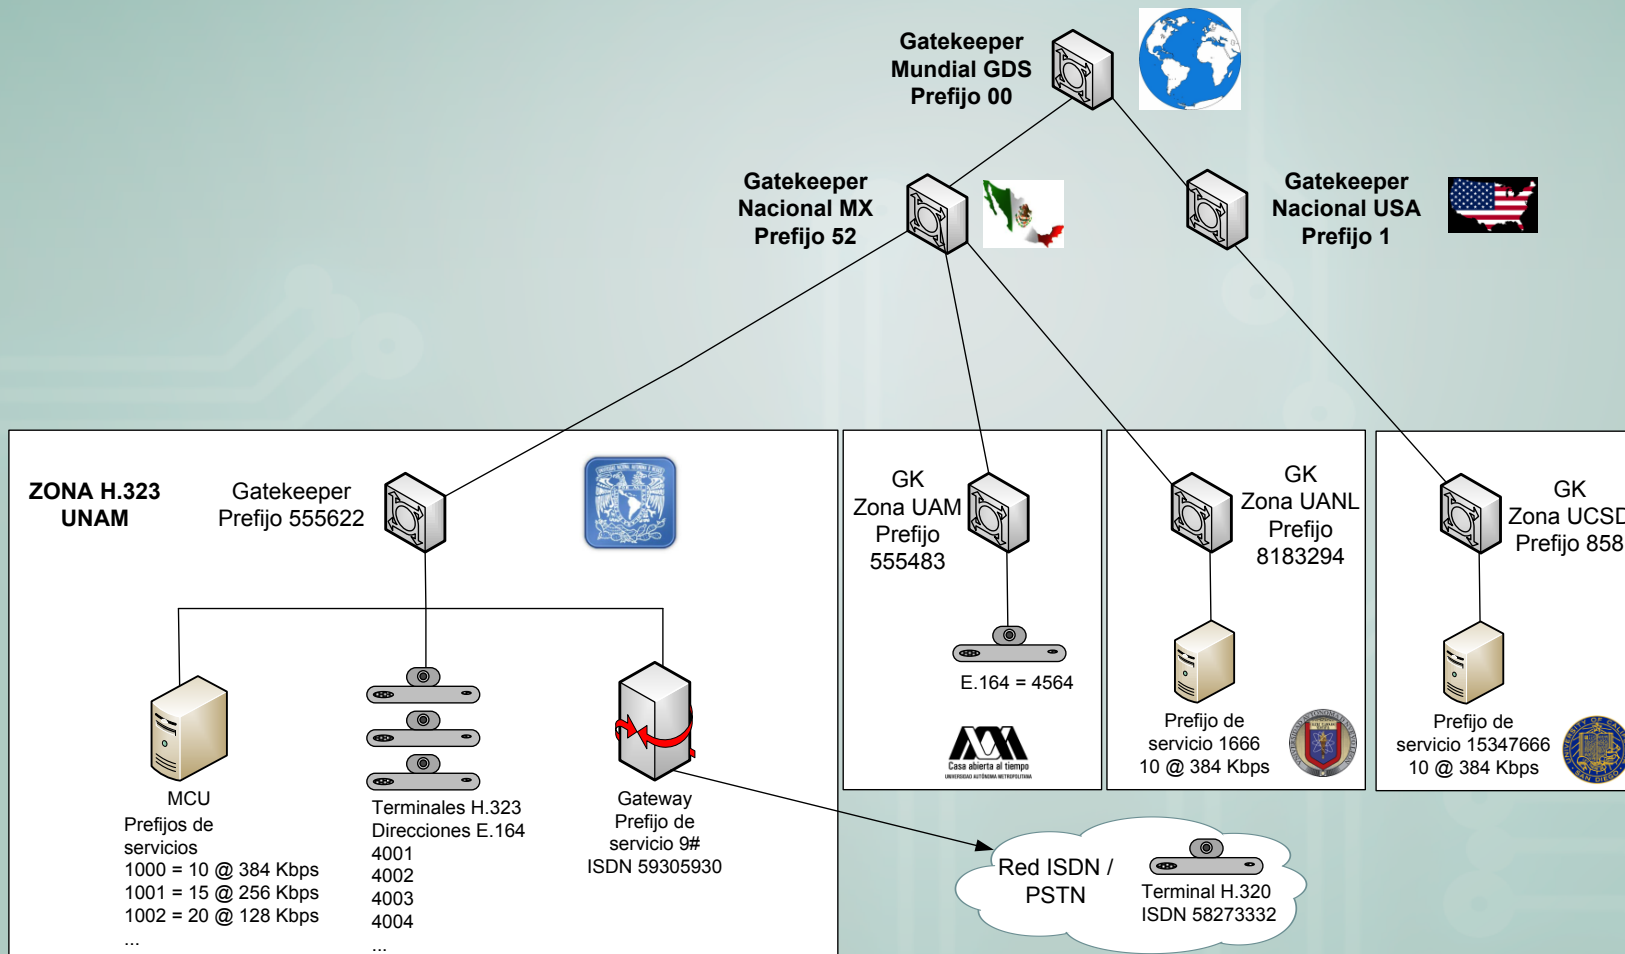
Gatekeeper
Mundial GDS
Prefijo 00

Gatekeeper
Nacional MX
Prefijo 52

Gatekeeper
Nacional USA
Prefijo 1

ZONA H.323
UNAM

Gatekeeper
Prefijo 555622

GK
Zona UAM
Prefijo
555483

E.164 = 4564

Casa abierta al tiempo
UNIVERSIDAD AUTÓNOMA METROPOLITANA

GK
Zona UANL
Prefijo
8183294

Prefijo de
servicio 1666
10 @ 384 Kbps

GK
Zona UCSD
Prefijo 858

Prefijo de
servicio 15347666
10 @ 384 Kbps

MCU
Prefijos de
servicios
1000 = 10 @ 384 Kbps
1001 = 15 @ 256 Kbps
1002 = 20 @ 128 Kbps
...

Terminales H.323
Direcciones E.164
4001
4002
4003
4004
...

Gateway
Prefijo de
servicio 9#
ISDN 59305930

Red ISDN /
PSTN

Terminal H.320
ISDN 58273332